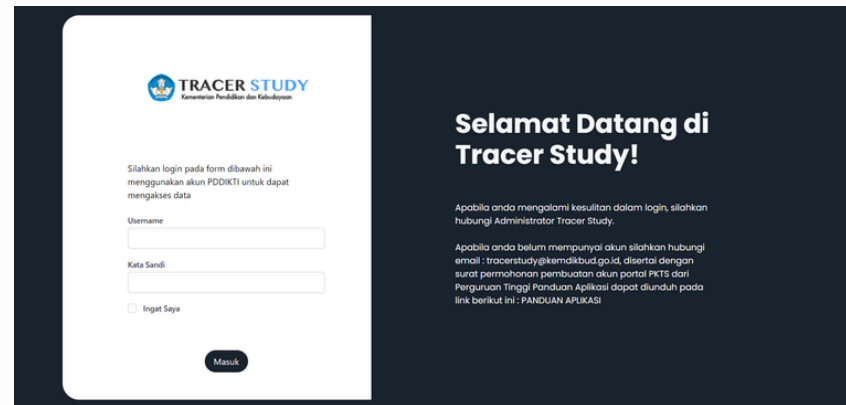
TRACER STUDY
Kementerian Pendidikan dan Kebudayaan

Silahkan login pada form dibawah ini menggunakan akun PDDIKTI untuk dapat mengakses data

Username

Kata Sandi

Ingat Saya

Masuk

Selamat Datang di Tracer Study!

Apabila anda mengalami kesulitan dalam login, silahkan hubungi Administrator Tracer Study.

Apabila anda belum mempunyai akun silahkan hubungi email : tracerstudy@kemdikbud.go.id, disertai dengan surat permohonan pembuatan akun portal PKTS dari Perguruan Tinggi Panduan Aplikasi dapat diunduh pada link berikut ini : PANDUAN APLIKASI